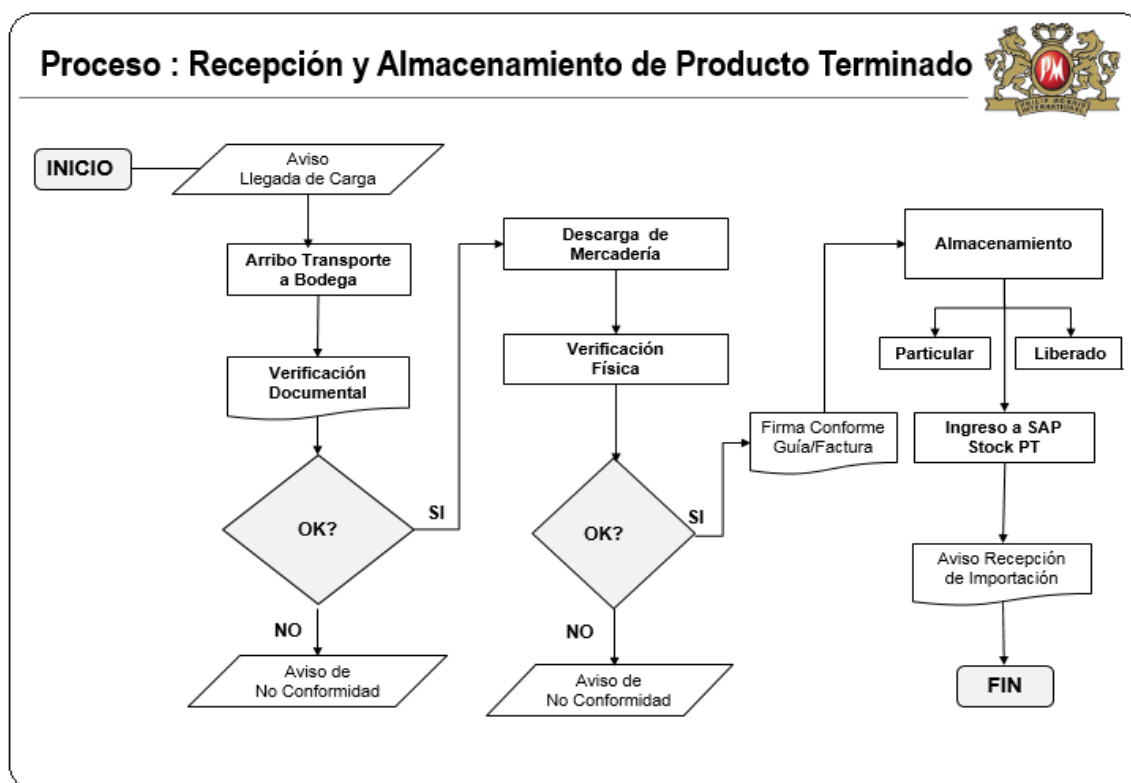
Proceso : Recepción y Almacenamiento de Producto Terminado

PM
PHILIP MORRIS INTERNATIONAL

INICIO

Aviso Llegada de Carga

Arribo Transporte a Bodega

Verificación Documental

OK?

SI

NO

Aviso de No Conformidad

Descarga de Mercadería

Verificación Física

OK?

SI

NO

Aviso de No Conformidad

Firma Conforme Guía/Factura

Almacenamiento

Particular

Liberado

Ingreso a SAP Stock PT

Aviso Recepción de Importación

FIN